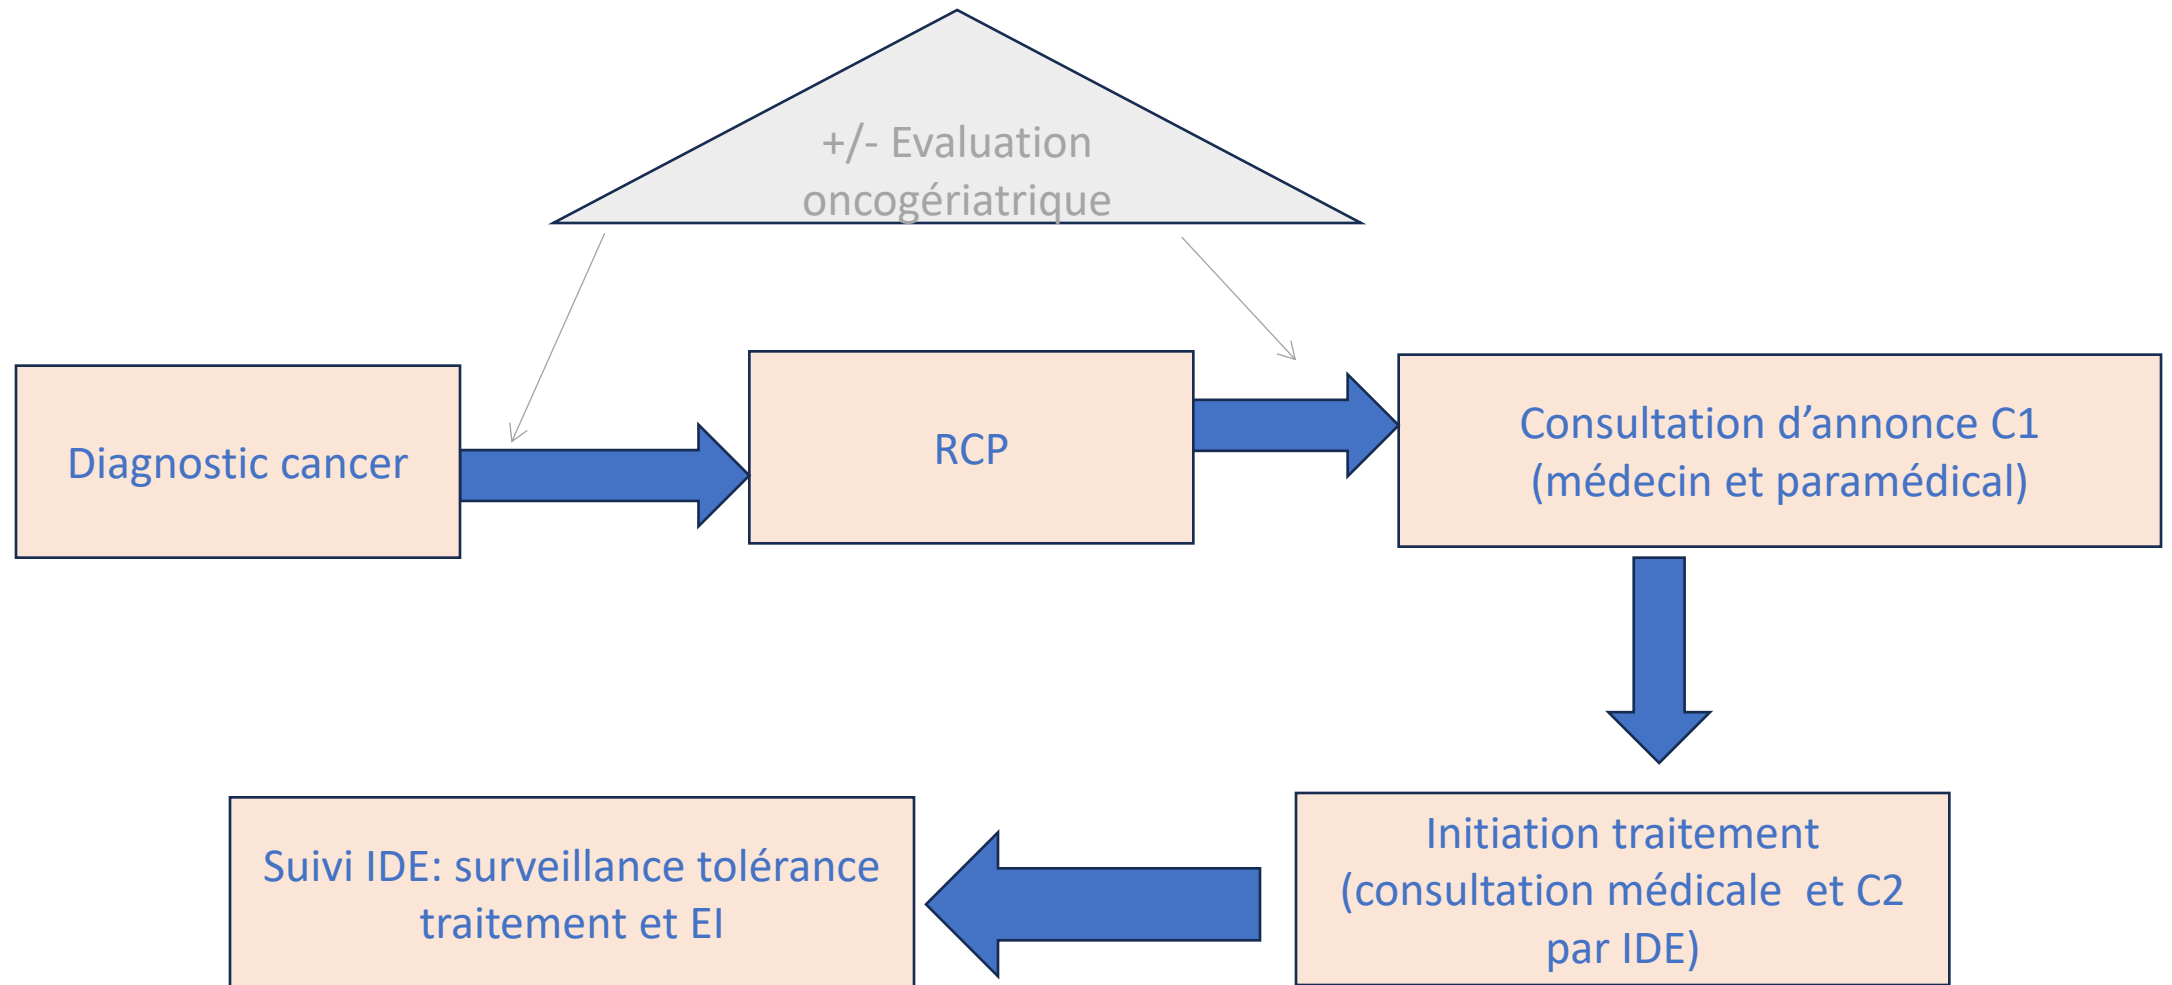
+/- Evaluation oncogériatrique

Diagnostic cancer

RCP

Consultation d’annonce C1 (médecin et paramédical)

Initiation traitement (consultation médicale et C2 par IDE)

Suivi IDE: surveillance tolérance traitement et EI